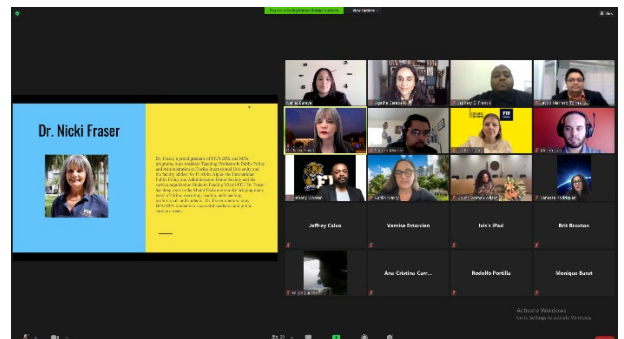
Dr. Nicki Fraser

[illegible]

Jeffrey Calvo

Vernise Estorcien

Iwin's iPad

Brit Brewton

Ana Cristina Carr...

Rodolfo Portilla

Monique Barut

View Options

Activate Windows
Go to Settings to activate Windows.